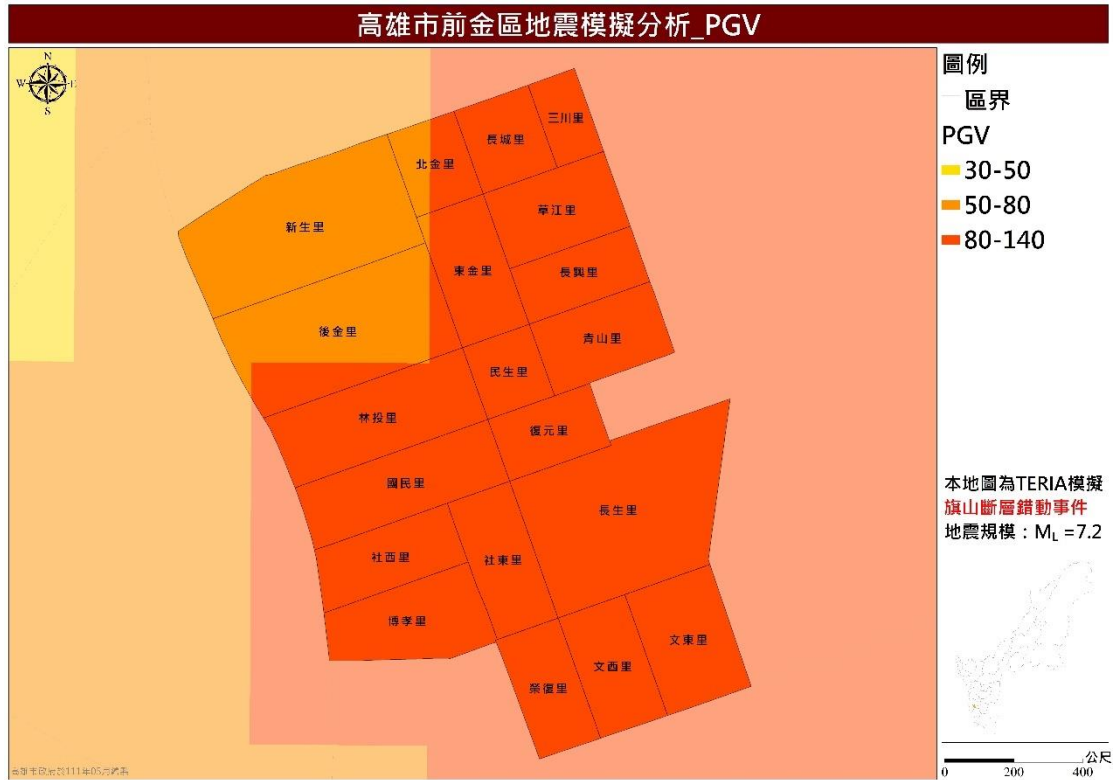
高雄市前金區地震模擬分析_PGV

N
W E
S

三川里
長城里
北金里
新生里
草江里
東金里
長興里
後金里
青山里
民生里
林投里
復元里
國民里
長生里
社西里
社東里
博孝里
文東里
文西里
榮復里

高雄市政府製111年05月繪製

圖例
區界
PGV
30-50
50-80
80-140

本地圖為TERIA模擬
旗山斷層錯動事件
地震規模：$M_L$ =7.2

公尺
0 200 400